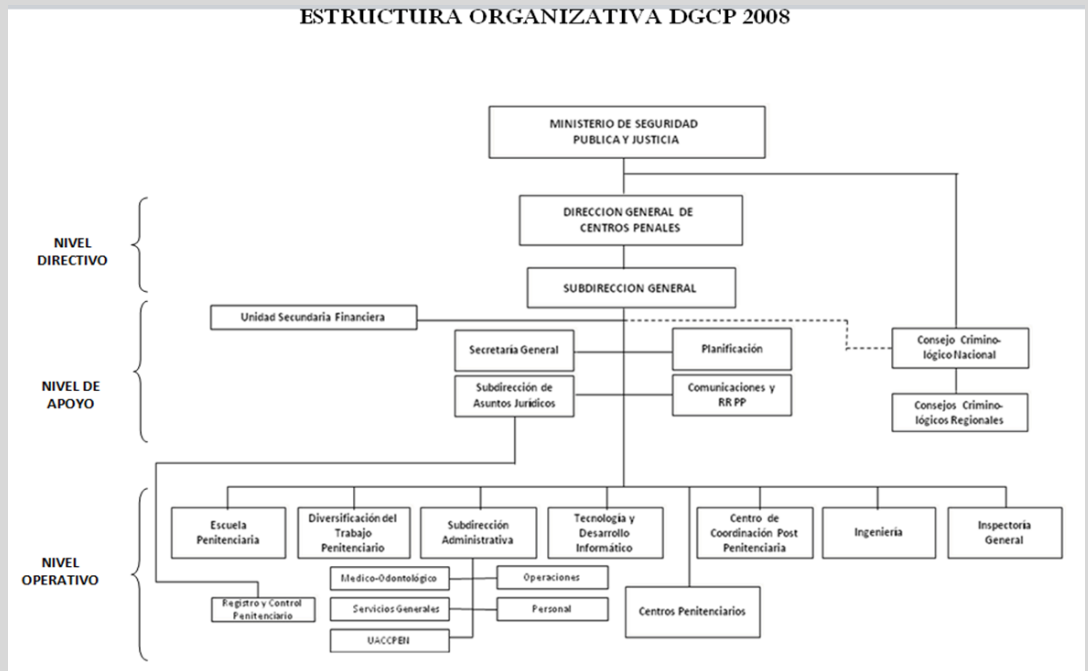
ESTRUCTURA ORGANIZATIVA DGCP 2008

MINISTERIO DE SEGURIDAD PUBLICA Y JUSTICIA

NIVEL DIRECTIVO

DIRECCION GENERAL DE CENTROS PENALES

SUBDIRECCION GENERAL

NIVEL DE APOYO

Unidad Secundaria Financiera

Secretaría General

Planificación

Consejo Criminológico Nacional

Subdirección de Asuntos Jurídicos

Comunicaciones y RR PP

Consejos Criminológicos Regionales

NIVEL OPERATIVO

Escuela Penitenciaria

Diversificación del Trabajo Penitenciario

Subdirección Administrativa

Tecnología y Desarrollo Informático

Centro de Coordinación Post Penitenciaria

Ingeniería

Inspectoria General

Medico-Odontológico

Operaciones

Registro y Control Penitenciario

Servicios Generales

Personal

Centros Penitenciarios

UACCPEN